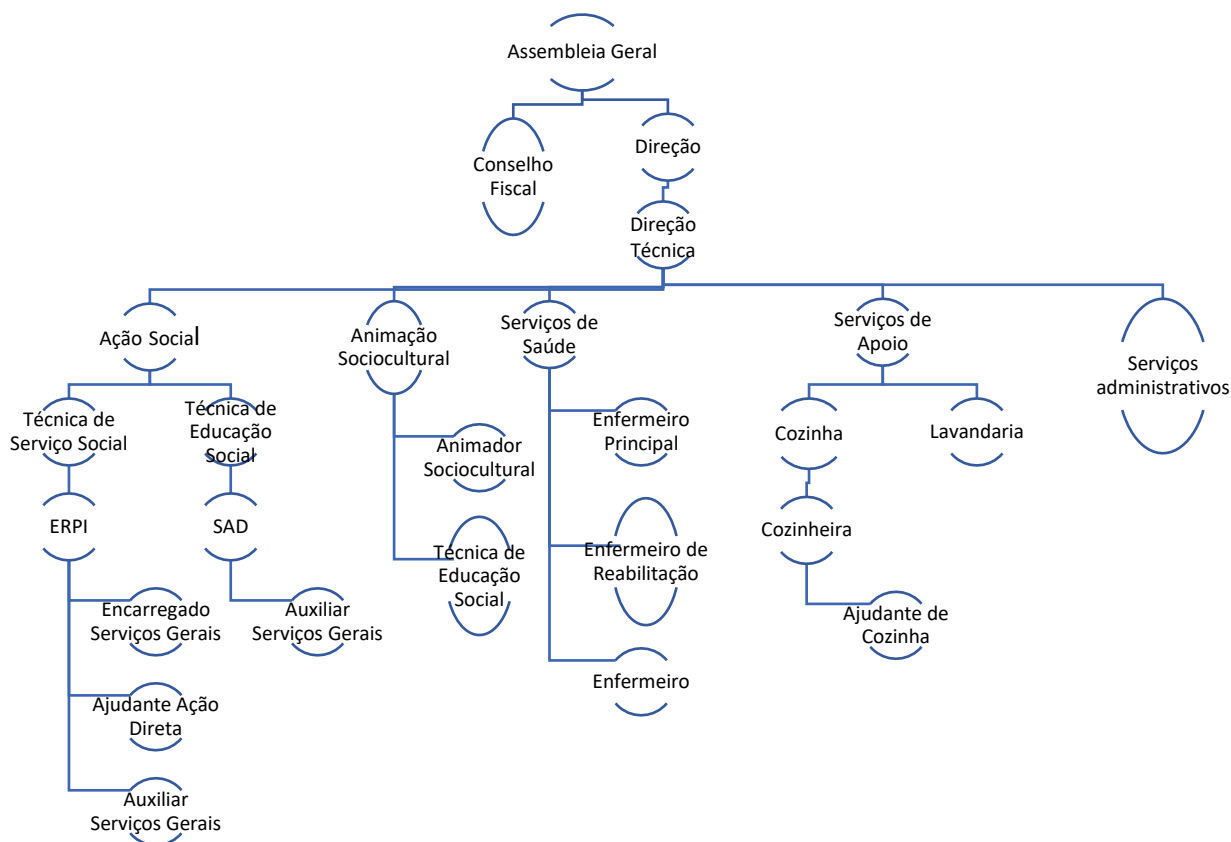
Assembleia Geral

Conselho Fiscal

Direção

Direção Técnica

Ação Social

Técnica de Serviço Social

Técnica de Educação Social

ERPI

SAD

Encarregado Serviços Gerais

Auxiliar Serviços Gerais

Ajudante Ação Direta

Auxiliar Serviços Gerais

Animação Sociocultural

Animador Sociocultural

Técnica de Educação Social

Serviços de Saúde

Enfermeiro Principal

Enfermeiro de Reabilitação

Enfermeiro

Serviços de Apoio

Cozinha

Lavandaria

Cozinheira

Ajudante de Cozinha

Serviços administrativos